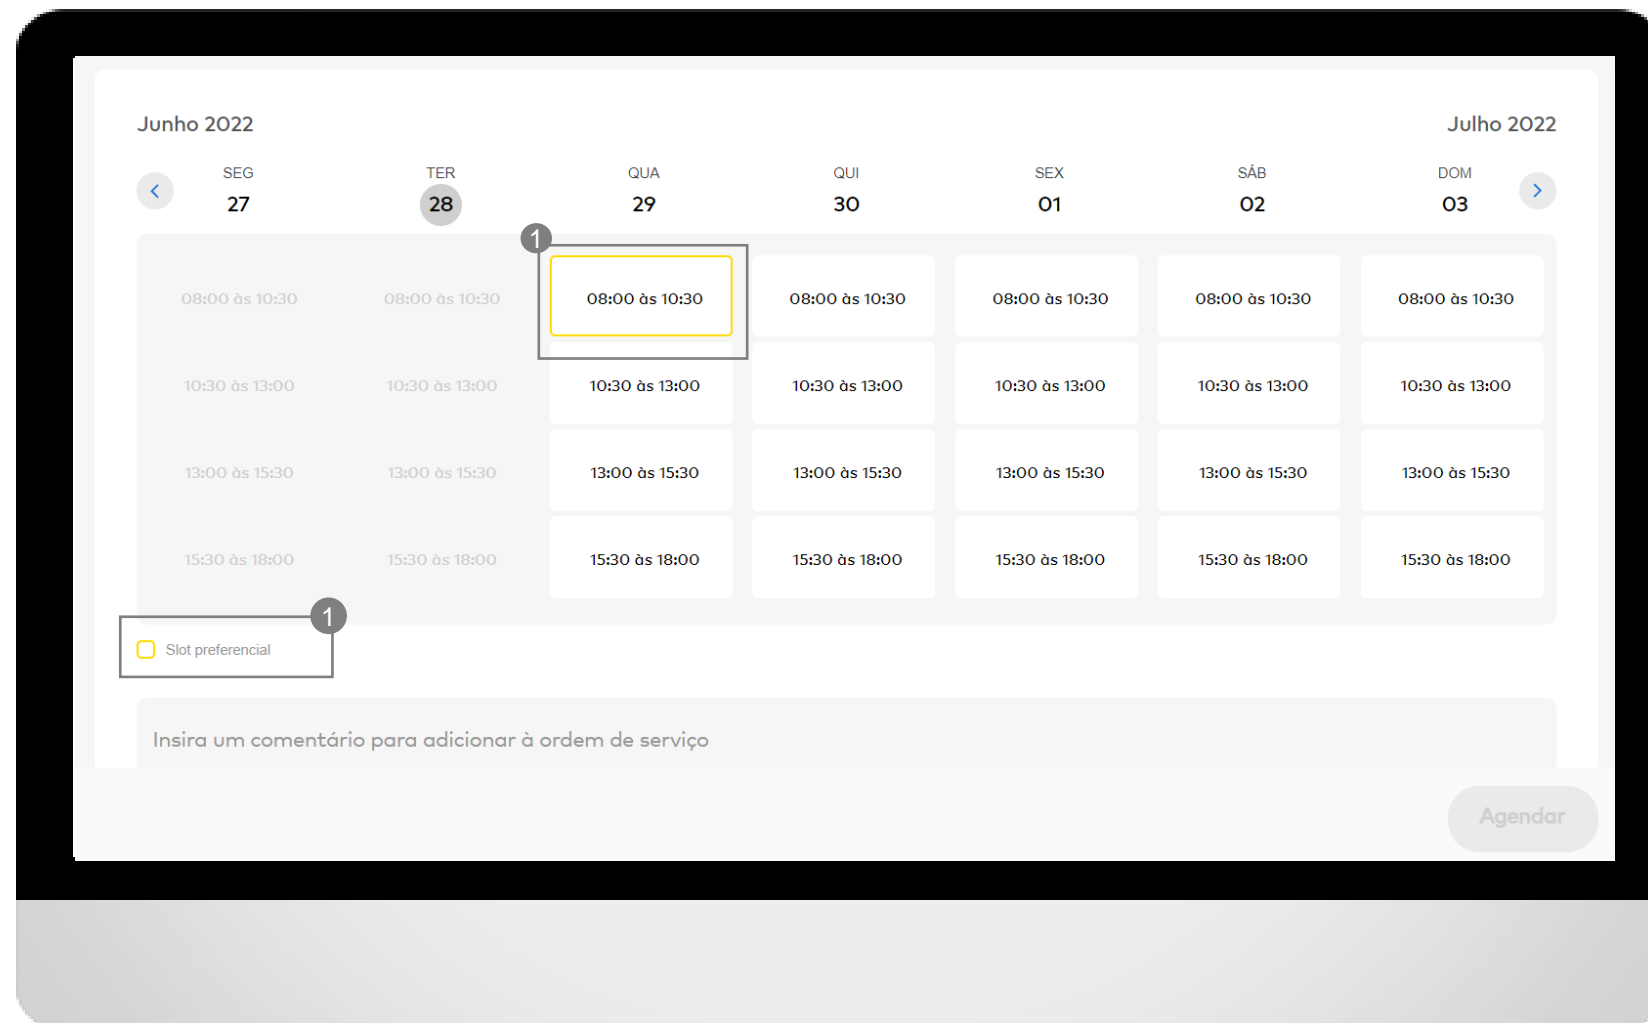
Junho 2022

Julho 2022

| SEG 27 | TER 28 | QUA 29 | QUI 30 | SEX 01 | SÁB 02 | DOM 03 |
|---|---|---|---|---|---|---|
| 08:00 às 10:30 | 08:00 às 10:30 | 08:00 às 10:30 | 08:00 às 10:30 | 08:00 às 10:30 | 08:00 às 10:30 | 08:00 às 10:30 |
| 10:30 às 13:00 | 10:30 às 13:00 | 10:30 às 13:00 | 10:30 às 13:00 | 10:30 às 13:00 | 10:30 às 13:00 | 10:30 às 13:00 |
| 13:00 às 15:30 | 13:00 às 15:30 | 13:00 às 15:30 | 13:00 às 15:30 | 13:00 às 15:30 | 13:00 às 15:30 | 13:00 às 15:30 |
| 15:30 às 18:00 | 15:30 às 18:00 | 15:30 às 18:00 | 15:30 às 18:00 | 15:30 às 18:00 | 15:30 às 18:00 | 15:30 às 18:00 |

1

1

Slot preferencial

Insira um comentário para adicionar à ordem de serviço

Agendar